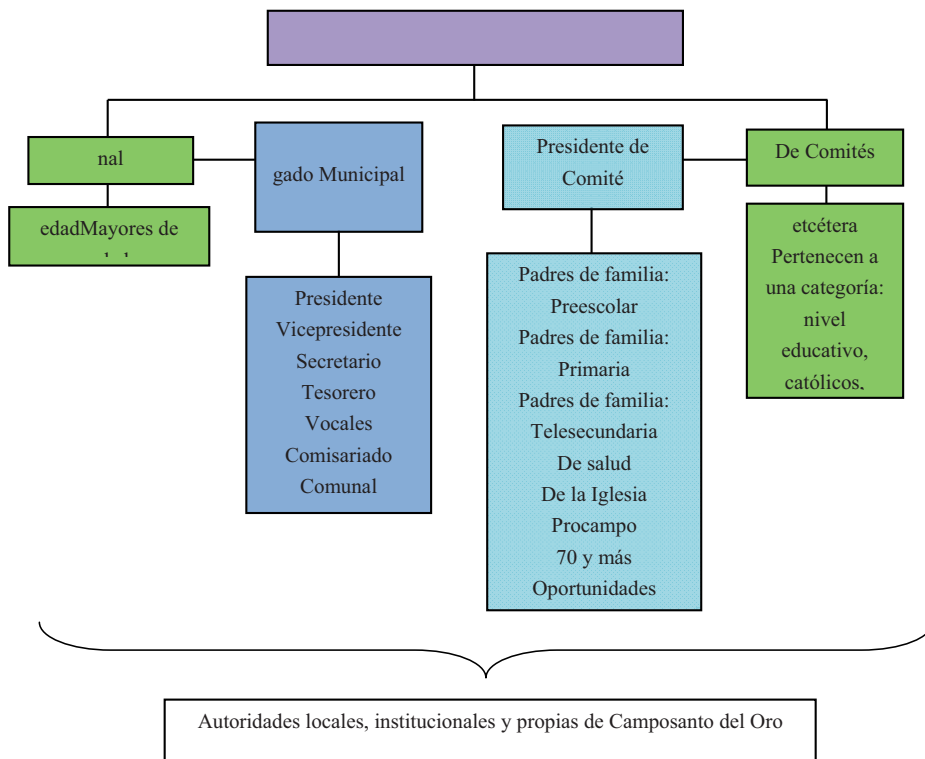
nal

edadMayores de

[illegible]

gado Municipal

Presidente
Vicepresidente
Secretario
Tesorero
Vocales
Comisariado
Comunal

Presidente de Comité

Padres de familia: Preescolar
Padres de familia: Primaria
Padres de familia: Telesecundaria
De salud
De la Iglesia
Procampo
70 y más
Oportunidades

De Comités

etcétera
Pertenecen a una categoría: nivel educativo, católicos,

Autoridades locales, institucionales y propias de Camposanto del Oro